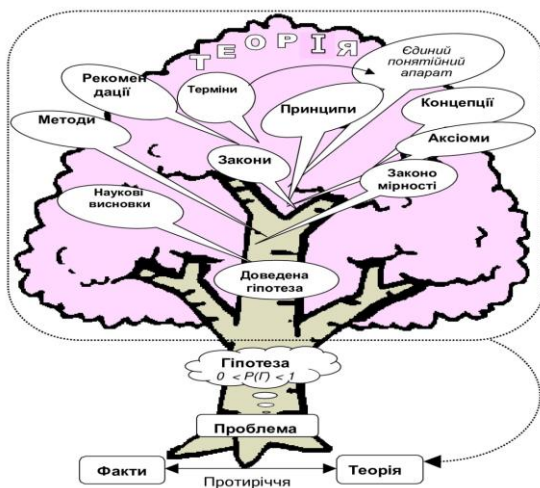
ТЕОРІЯ

Єдиний понятійний апарат

Рекомендації

Терміни

Принципи

Концепції

Методи

Аксіоми

Закони

Закономірності

Наукові висновки

Доведена гіпотеза

Гіпотеза
$0 < P(Г) < 1$

Проблема

Факти

Протиріччя

Теорія